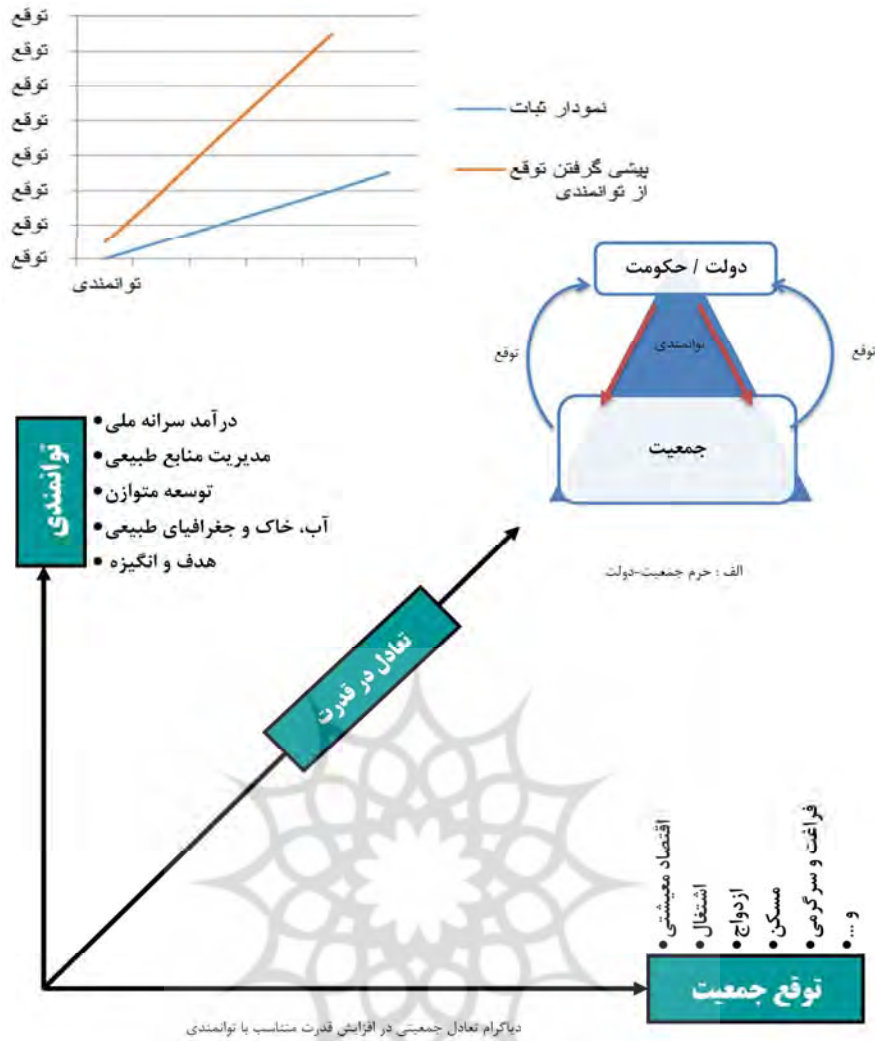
توقع
توقع
توقع
توقع
توقع
توقع
توقع
توقع

توانمندی

نمودار ثبات

پیشی گرفتن توقع از توانمندی

دولت / حکومت

توقع

توانمندی

توقع

جمعیت

الف : حرم جمعیت-دولت

توانمندی

درآمد سرانه ملی
مدیریت منابع طبیعی
توسعه متوازن
آب، خاک و جغرافیای طبیعی
هدف و انگیزه

تعادل در قدرت

اقتصاد معیشتی
اشتغال
ازدواج
مسکن
فراغت و سرگرمی
و ...

توقع جمعیت

دیاگرام تعادل جمعیتی در افزایش قدرت متناسب با توانمندی